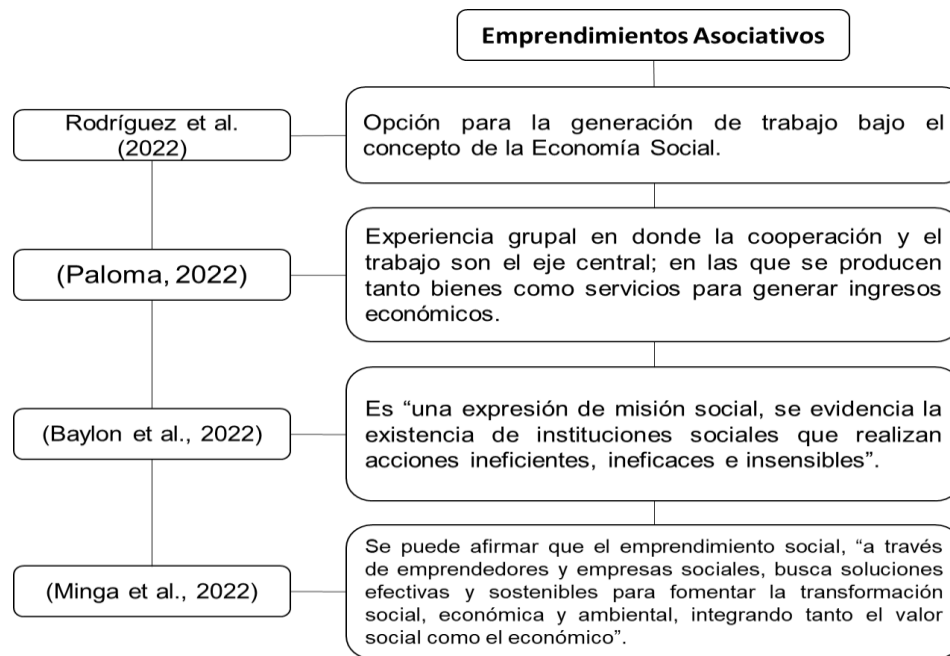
Emprendimientos Asociativos

Rodríguez et al. (2022)

Opción para la generación de trabajo bajo el concepto de la Economía Social.

(Paloma, 2022)

Experiencia grupal en donde la cooperación y el trabajo son el eje central; en las que se producen tanto bienes como servicios para generar ingresos económicos.

(Baylon et al., 2022)

Es "una expresión de misión social, se evidencia la existencia de instituciones sociales que realizan acciones ineficientes, ineficaces e insensibles".

(Minga et al., 2022)

Se puede afirmar que el emprendimiento social, "a través de emprendedores y empresas sociales, busca soluciones efectivas y sostenibles para fomentar la transformación social, económica y ambiental, integrando tanto el valor social como el económico".